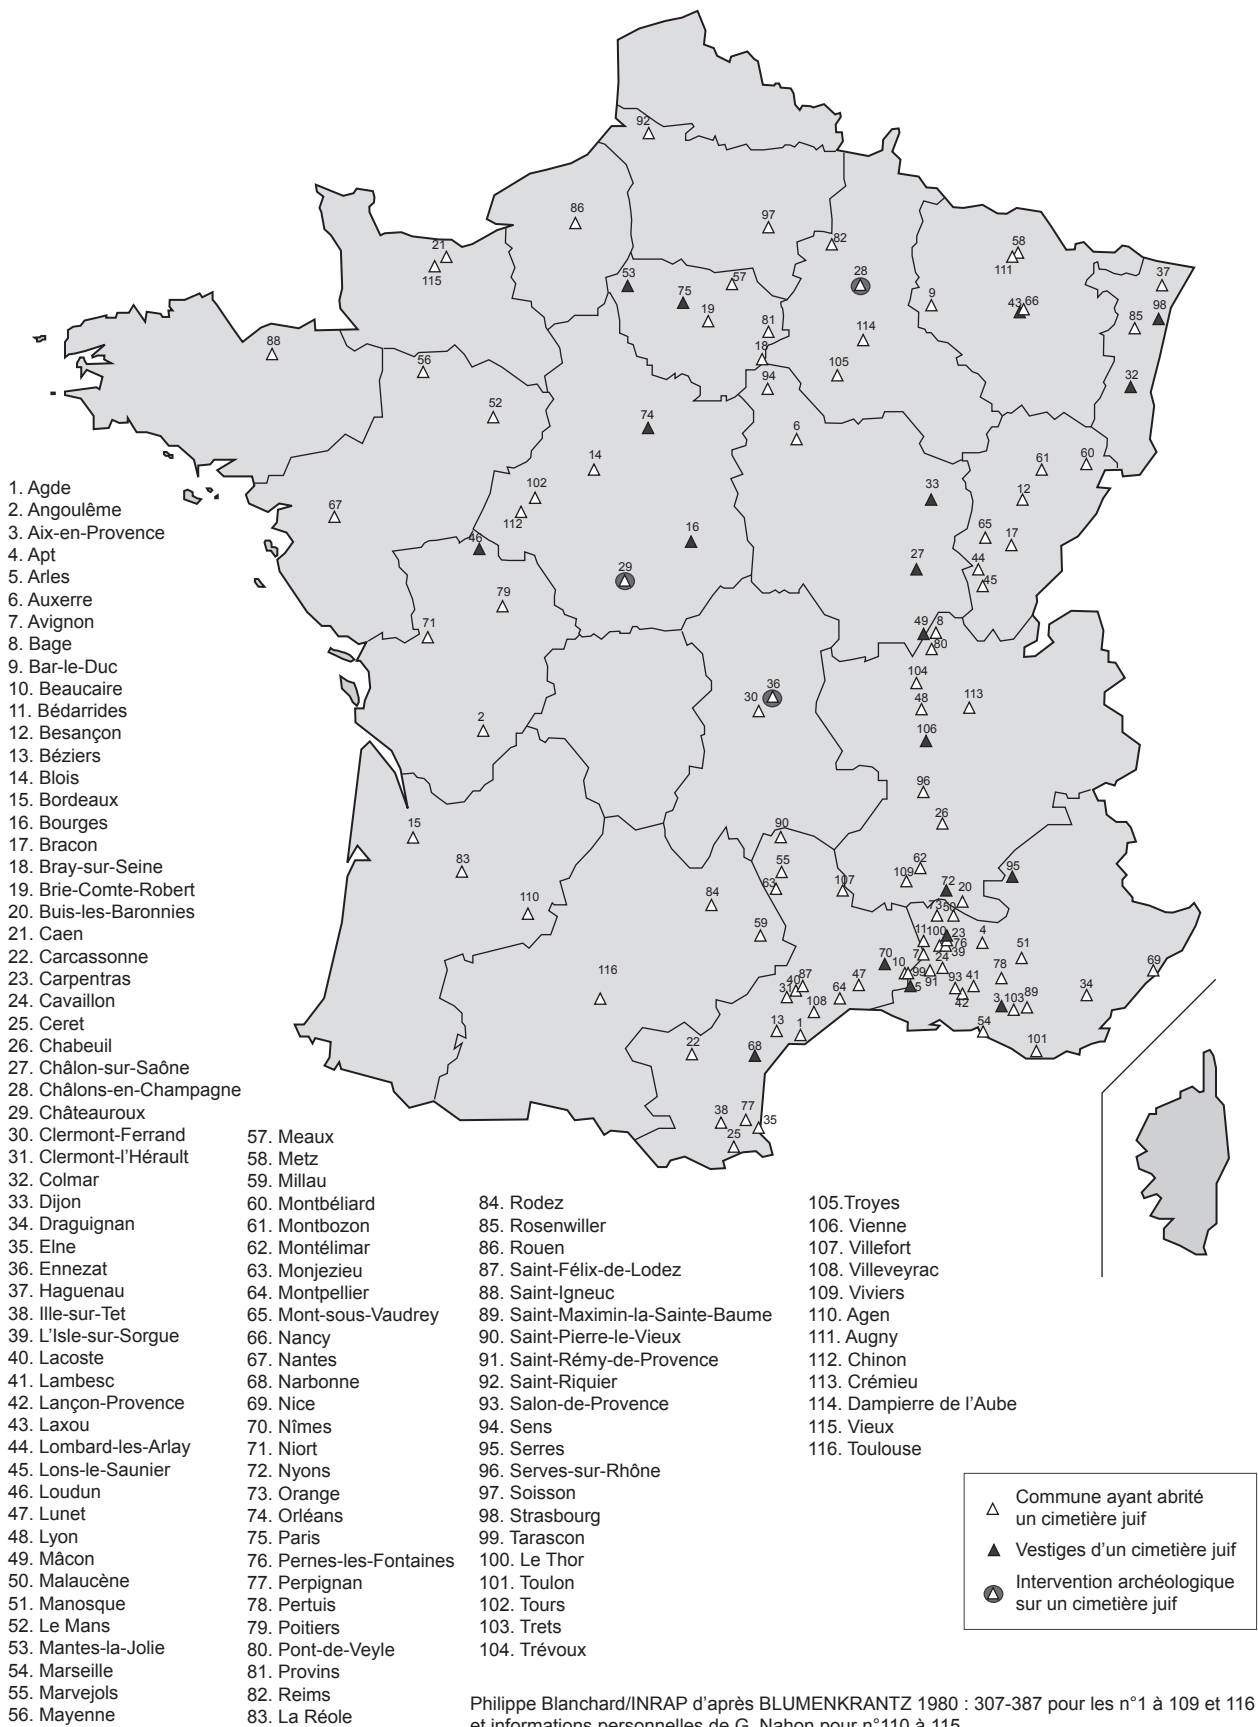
92
86
97
82
21
115
58
111
37
53
75
57
28
9
43 66
98
85
19
81
88
56
18
114
105
32
94
52
74
6
61
60
14
33
12
102
67
112
16
65
17
46
27
44
29
45
79
49 8
71
80
104
36
30
113
48
2
106
96
26
15
90
83
55
62
109
95
72
63
107
20
110
84
73 50
59
11 100 23
4
76
51
70
24
10
7 39
78
69
116
99 91
87
40
47
93
31
64
41
34
5
42
108
3 103 89
13
1
54
101
22
68
38
77
35
25

1. Agde
2. Angoulême
3. Aix-en-Provence
4. Apt
5. Arles
6. Auxerre
7. Avignon
8. Bage
9. Bar-le-Duc
10. Beaucaire
11. Bédarrides
12. Besançon
13. Béziers
14. Blois
15. Bordeaux
16. Bourges
17. Bracon
18. Bray-sur-Seine
19. Brie-Comte-Robert
20. Buis-les-Baronnies
21. Caen
22. Carcassonne
23. Carpentras
24. Cavaillon
25. Ceret
26. Chabeuil
27. Châlon-sur-Saône
28. Châlons-en-Champagne
29. Châteauroux
30. Clermont-Ferrand
31. Clermont-l'Hérault
32. Colmar
33. Dijon
34. Draguignan
35. Elne
36. Ennezat
37. Haguenau
38. Ille-sur-Tet
39. L'Isle-sur-Sorgue
40. Lacoste
41. Lambesc
42. Lançon-Provence
43. Laxou
44. Lombard-les-Arlay
45. Lons-le-Saunier
46. Loudun
47. Lunet
48. Lyon
49. Mâcon
50. Malaucène
51. Manosque
52. Le Mans
53. Mantes-la-Jolie
54. Marseille
55. Marvejols
56. Mayenne

57. Meaux
58. Metz
59. Millau
60. Montbéliard
61. Montbozon
62. Montélimar
63. Monjezieu
64. Montpellier
65. Mont-sous-Vaudrey
66. Nancy
67. Nantes
68. Narbonne
69. Nice
70. Nîmes
71. Niort
72. Nyons
73. Orange
74. Orléans
75. Paris
76. Pernes-les-Fontaines
77. Perpignan
78. Pertuis
79. Poitiers
80. Pont-de-Veyle
81. Provins
82. Reims
83. La Réole

84. Rodez
85. Rosenwiller
86. Rouen
87. Saint-Félix-de-Lodez
88. Saint-Igneuc
89. Saint-Maximin-la-Sainte-Baume
90. Saint-Pierre-le-Vieux
91. Saint-Rémy-de-Provence
92. Saint-Riquier
93. Salon-de-Provence
94. Sens
95. Serres
96. Serves-sur-Rhône
97. Soisson
98. Strasbourg
99. Tarascon
100. Le Thor
101. Toulon
102. Tours
103. Trets
104. Trévoux

105.Troyes
106. Vienne
107. Villefort
108. Villeveyrac
109. Viviers
110. Agen
111. Augny
112. Chinon
113. Crémieu
114. Dampierre de l'Aube
115. Vieux
116. Toulouse

Commune ayant abrité un cimetière juif
Vestiges d'un cimetière juif
Intervention archéologique sur un cimetière juif

Philippe Blanchard/INRAP d'après BLUMENKRANTZ 1980 : 307-387 pour les n°1 à 109 et 116 et informations personnelles de G. Nahon pour n°110 à 115